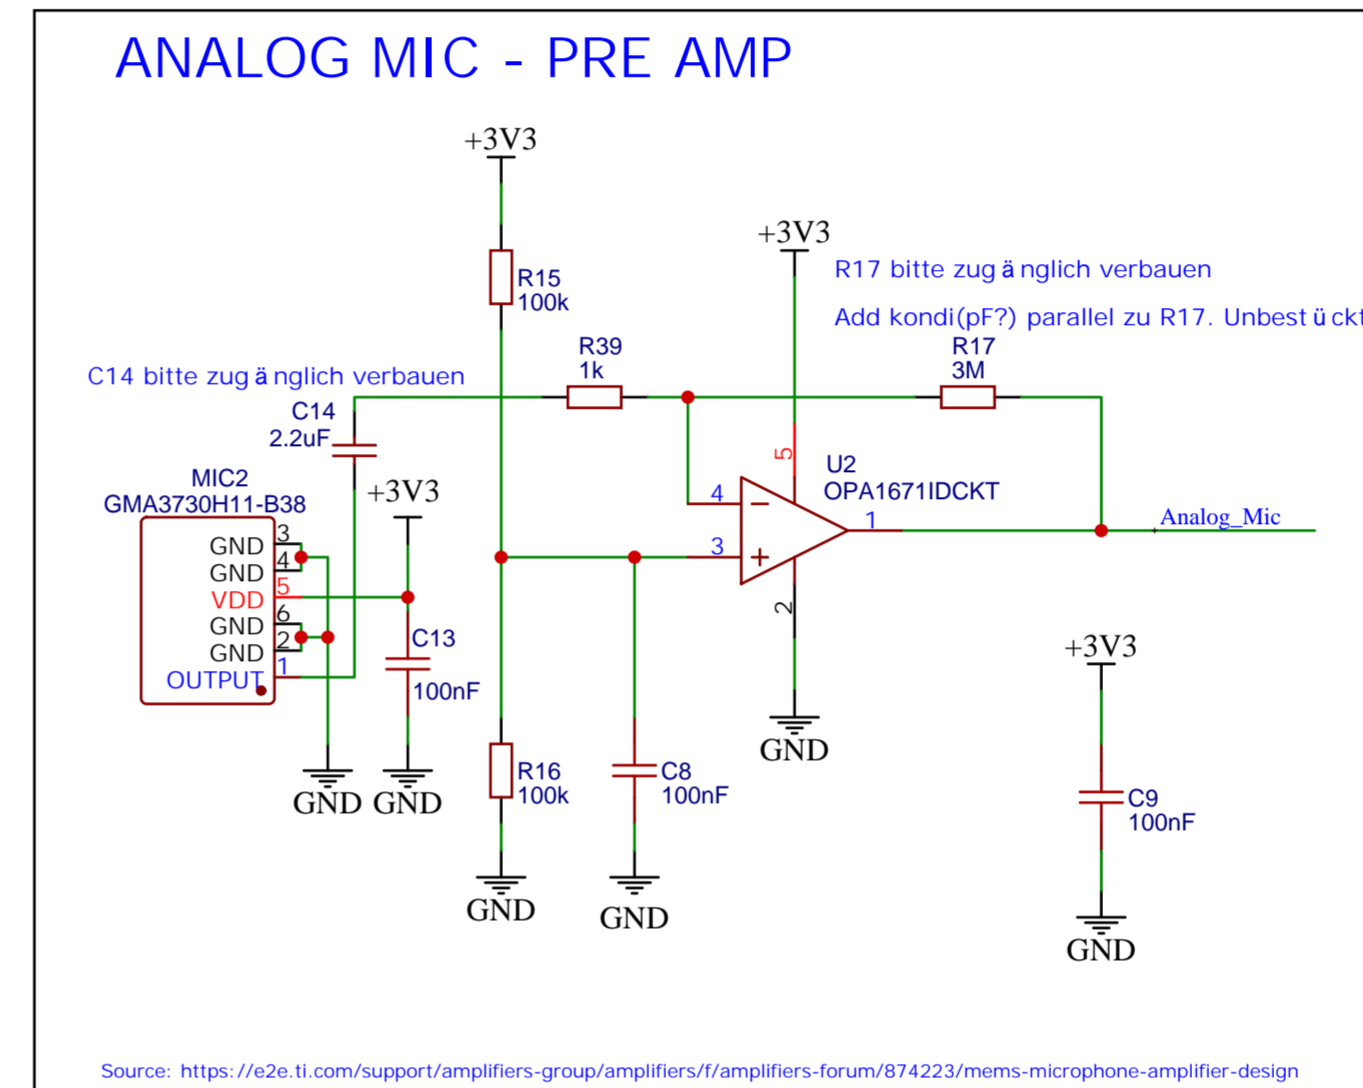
ANALOG MIC - PRE AMP

+3V3

R15
100k

+3V3

R17 bitte zugänglich verbauen

Add kondi(pF?) parallel zu R17. Unbestückt

C14 bitte zugänglich verbauen

R39
1k

R17
3M

C14
2.2uF

MIC2
GMA3730H11-B38

+3V3

5

U2
OPA1671IDCKT

4

−

1

Analog_Mic

3

+

GND 3
GND 4
VDD 5
GND 6
GND 2
OUTPUT 1

C13
100nF

2

+3V3

GND

R16
100k

C8
100nF

C9
100nF

GND GND

GND

GND

GND

Source: https://e2e.ti.com/support/amplifiers-group/amplifiers/f/amplifiers-forum/874223/mems-microphone-amplifier-design